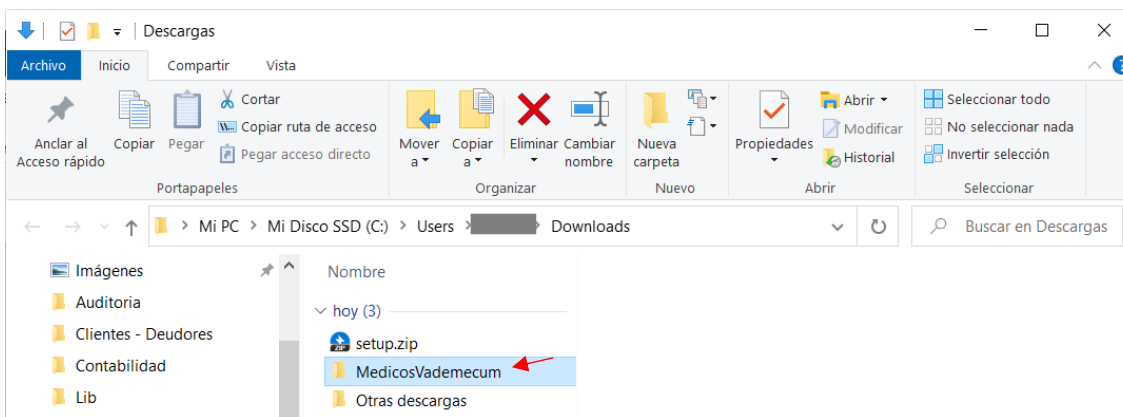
Descargas

Archivo Inicio Compartir Vista

Anclar al Acceso rápido Copiar Pegar Cortar Copiar ruta de acceso Pegar acceso directo
Portapapeles

Mover a Copiar a Eliminar Cambiar nombre
Organizar

Nueva carpeta
Nuevo

Propiedades Abrir Modificar Historial
Abrir

Seleccionar todo No seleccionar nada Invertir selección
Seleccionar

Mi PC > Mi Disco SSD (C:) > Users > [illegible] > Downloads

Buscar en Descargas

Imágenes
Auditoria
Clientes - Deudores
Contabilidad
Lib

Nombre
hoy (3)
setup.zip
MedicosVademecum
Otras descargas